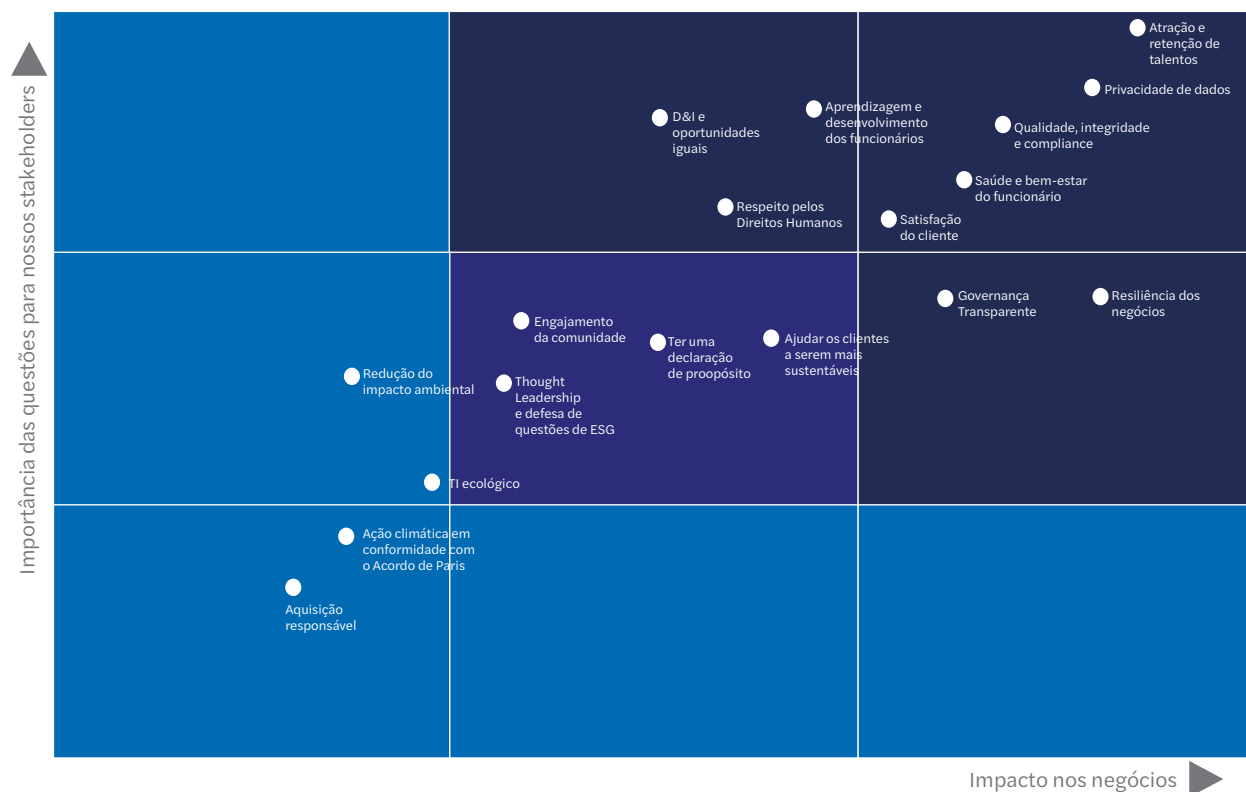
Importância das questões para nossos stakeholders

Atração e retenção de talentos

Privacidade de dados

D&I e oportunidades iguais

Aprendizagem e desenvolvimento dos funcionários

Qualidade, integridade e compliance

Saúde e bem-estar do funcionário

Respeito pelos Direitos Humanos

Satisfação do cliente

Governança Transparente

Resiliência dos negócios

Engajamento da comunidade

Ter uma declaração de proopósito

Ajudar os clientes a serem mais sustentáveis

Redução do impacto ambiental

Thought Leadership e defesa de questões de ESG

TI ecológico

Ação climática em conformidade com o Acordo de Paris

Aquisição responsável

Impacto nos negócios